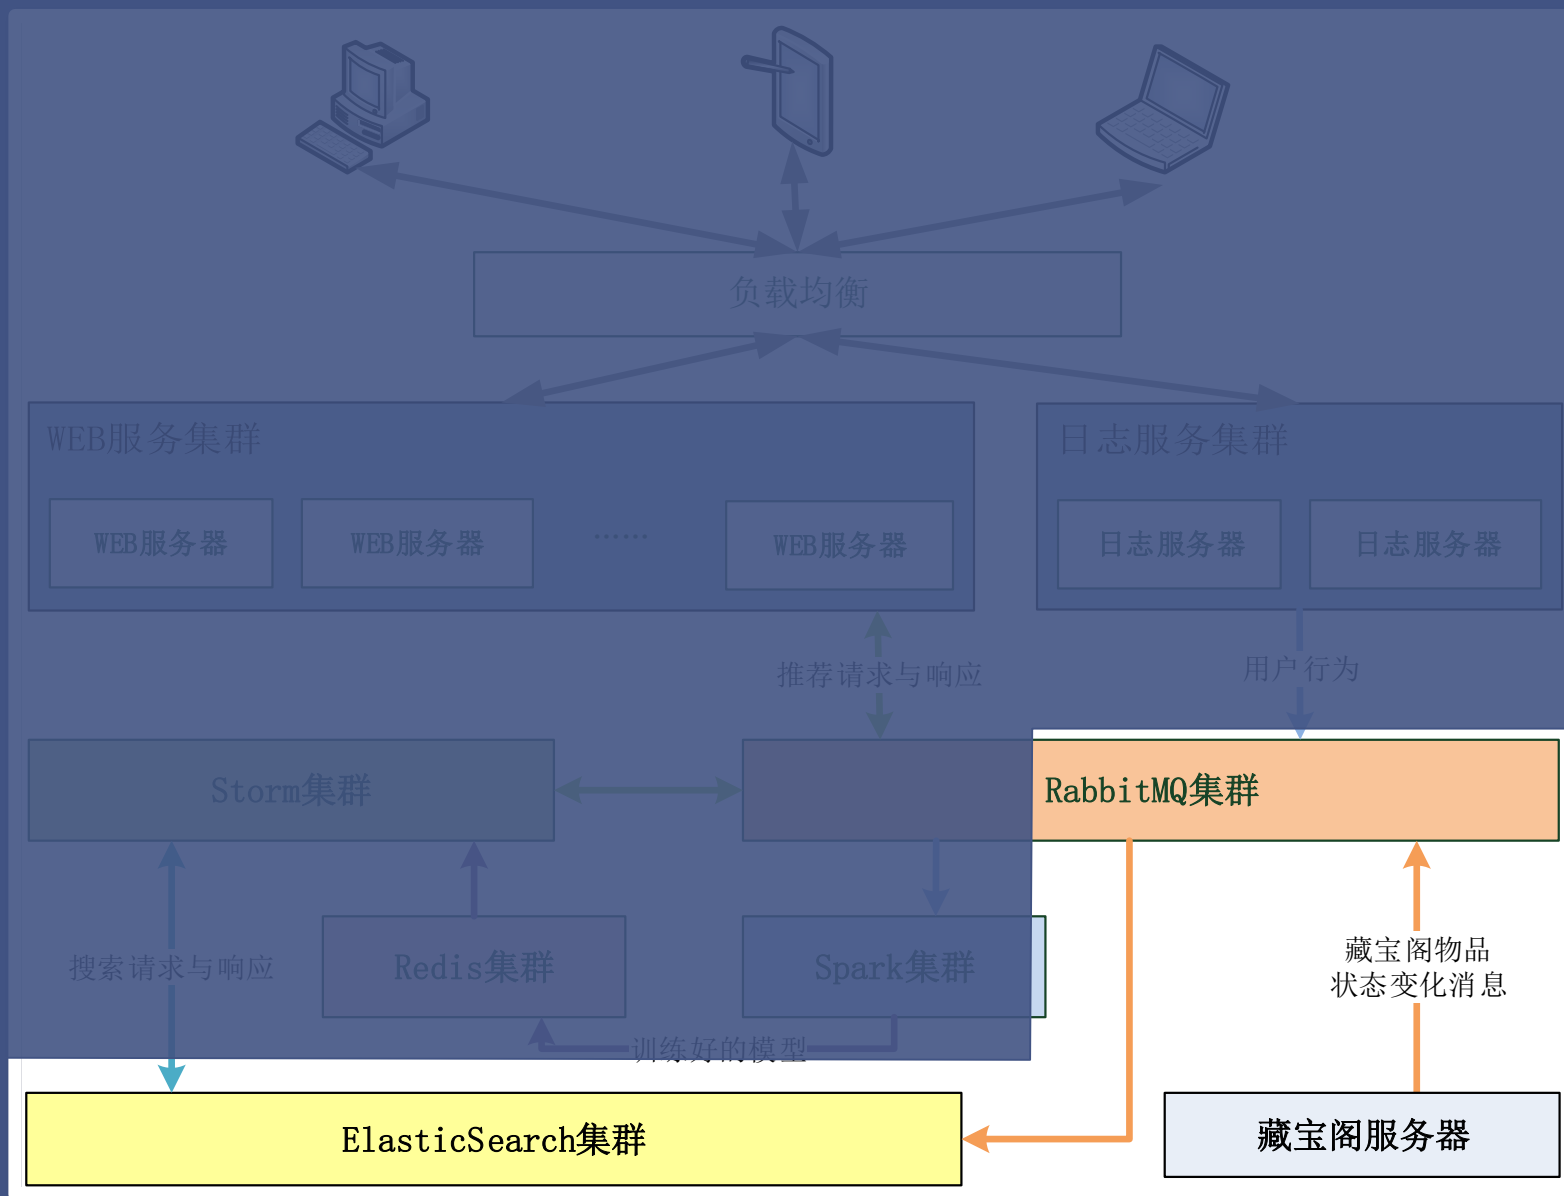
负载均衡

WEB服务集群

WEB服务器

WEB服务器

……

WEB服务器

日志服务集群

日志服务器

日志服务器

推荐请求与响应

用户行为

Storm集群

RabbitMQ集群

搜索请求与响应

Redis集群

Spark集群

藏宝阁物品
状态变化消息

训练好的模型

ElasticSearch集群

藏宝阁服务器